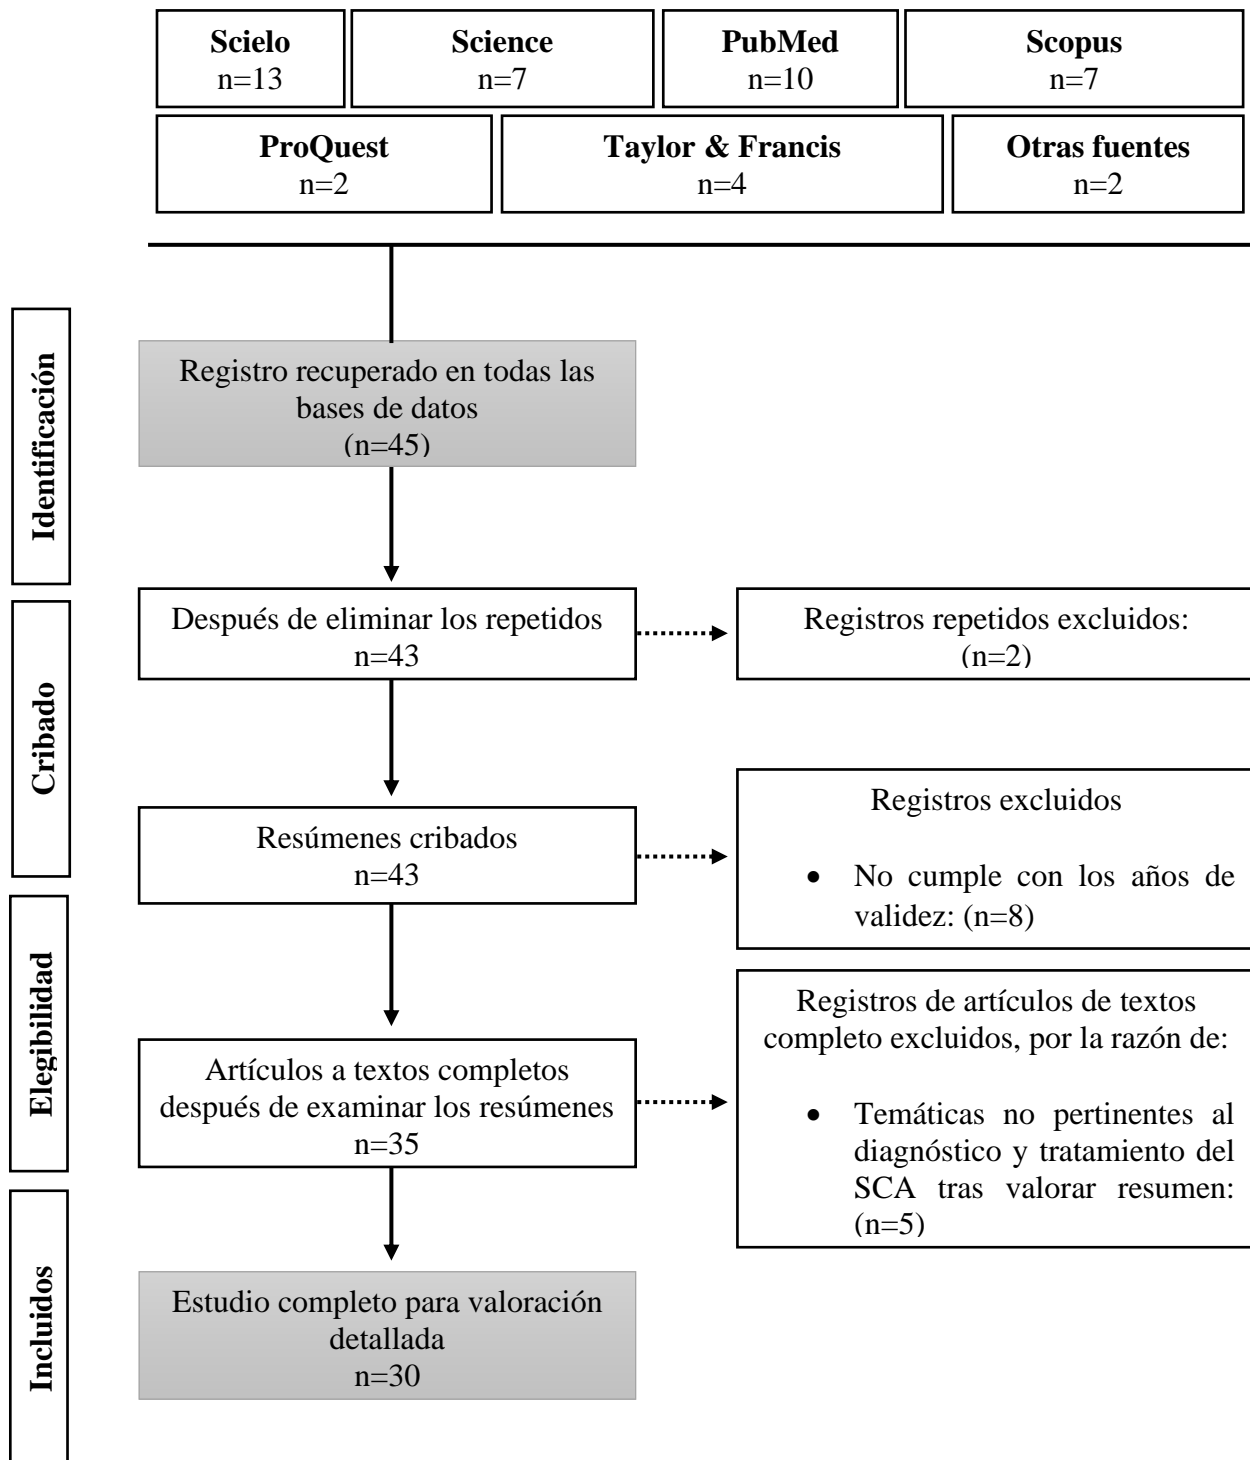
Scielo
n=13

Science
n=7

PubMed
n=10

Scopus
n=7

ProQuest
n=2

Taylor & Francis
n=4

Otras fuentes
n=2

Identificación

Registro recuperado en todas las bases de datos
(n=45)

Cribado

Después de eliminar los repetidos
n=43

Registros repetidos excluidos:
(n=2)

Resúmenes cribados
n=43

Registros excluidos

• No cumple con los años de validez: (n=8)

Elegibilidad

Artículos a textos completos después de examinar los resúmenes
n=35

Registros de artículos de textos completo excluidos, por la razón de:

• Temáticas no pertinentes al diagnóstico y tratamiento del SCA tras valorar resumen: (n=5)

Incluidos

Estudio completo para valoración detallada
n=30